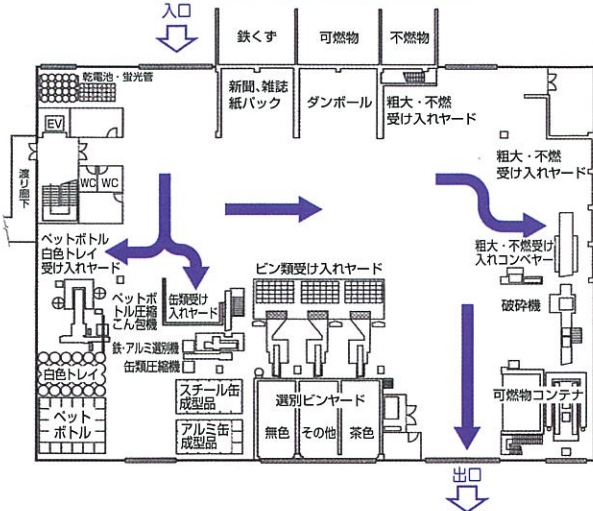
入口

鉄くず

可燃物

不燃物

乾電池・蛍光管

新聞、雑誌
紙パック

ダンボール

粗大・不燃
受け入れヤード

EV

渡り廊下

WC

WC

粗大・不燃
受け入れヤード

ペットボトル
白色トレイ
受け入れヤード

粗大・不燃受け
入れコンベヤー

ビン類受け入れヤード

ペットボトル圧縮こん包機

缶類受け入れヤード

破砕機

鉄・アルミ選別機

缶類圧縮機

白色トレイ

スチール缶成型品

選別ビンヤード

可燃物コンテナ

ペットボトル

アルミ缶成型品

無色

その他

茶色

出口